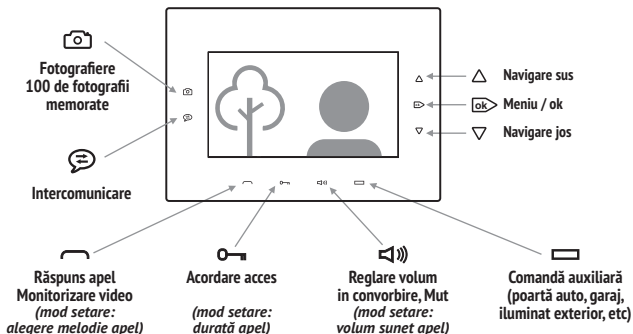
Fotografiere
100 de fotografii memorate

Intercomunicare

Navigare sus

ok Meniu / ok

Navigare jos

Răspuns apel
Monitorizare video
(mod setare: alegere melodie apel)

Acordare acces

(mod setare: durată apel)

Reglare volum in convorbire, Mut
(mod setare: volum sunet apel)

Comandă auxiliară
(poartă auto, garaj, iluminat exterior, etc)